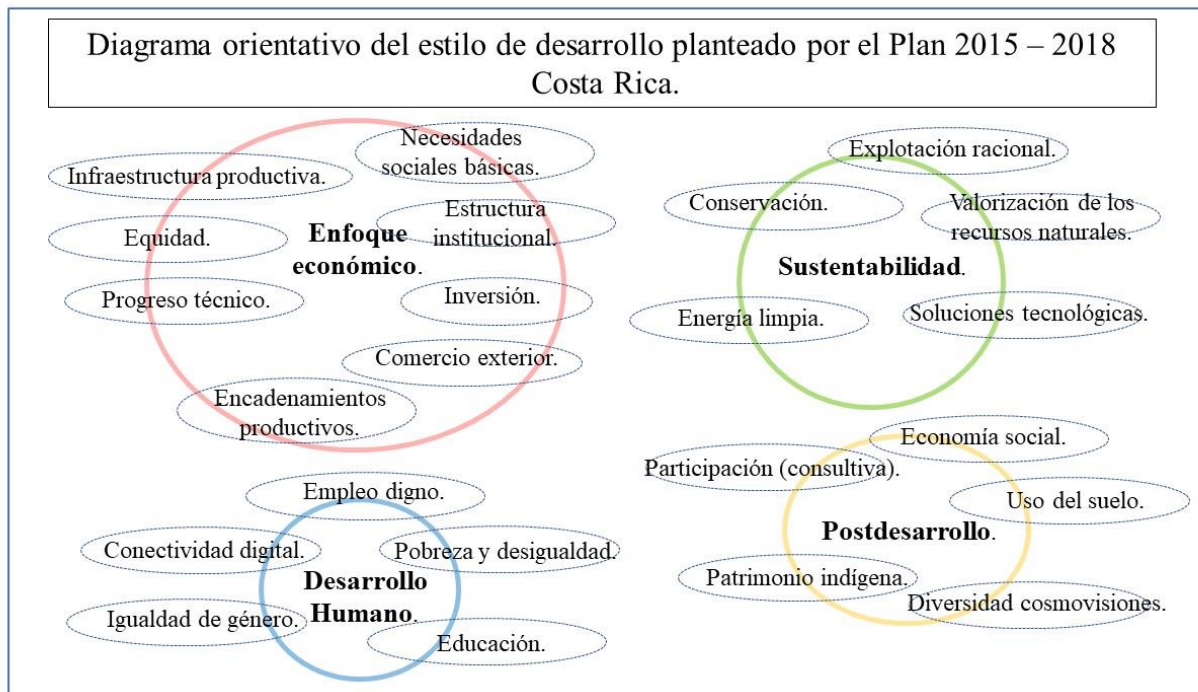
Diagrama orientativo del estilo de desarrollo planteado por el Plan 2015 – 2018 Costa Rica.

Necesidades sociales básicas.

Infraestructura productiva.

Estructura institucional.

Equidad.

**Enfoque económico.**

Progreso técnico.

Inversión.

Comercio exterior.

Encadenamientos productivos.

Explotación racional.

Conservación.

Valorización de los recursos naturales.

**Sustentabilidad.**

Energía limpia.

Soluciones tecnológicas.

Economía social.

Participación (consultiva).

Uso del suelo.

**Postdesarrollo.**

Patrimonio indígena.

Diversidad cosmovisiones.

Empleo digno.

Conectividad digital.

Pobreza y desigualdad.

**Desarrollo Humano.**

Igualdad de género.

Educación.